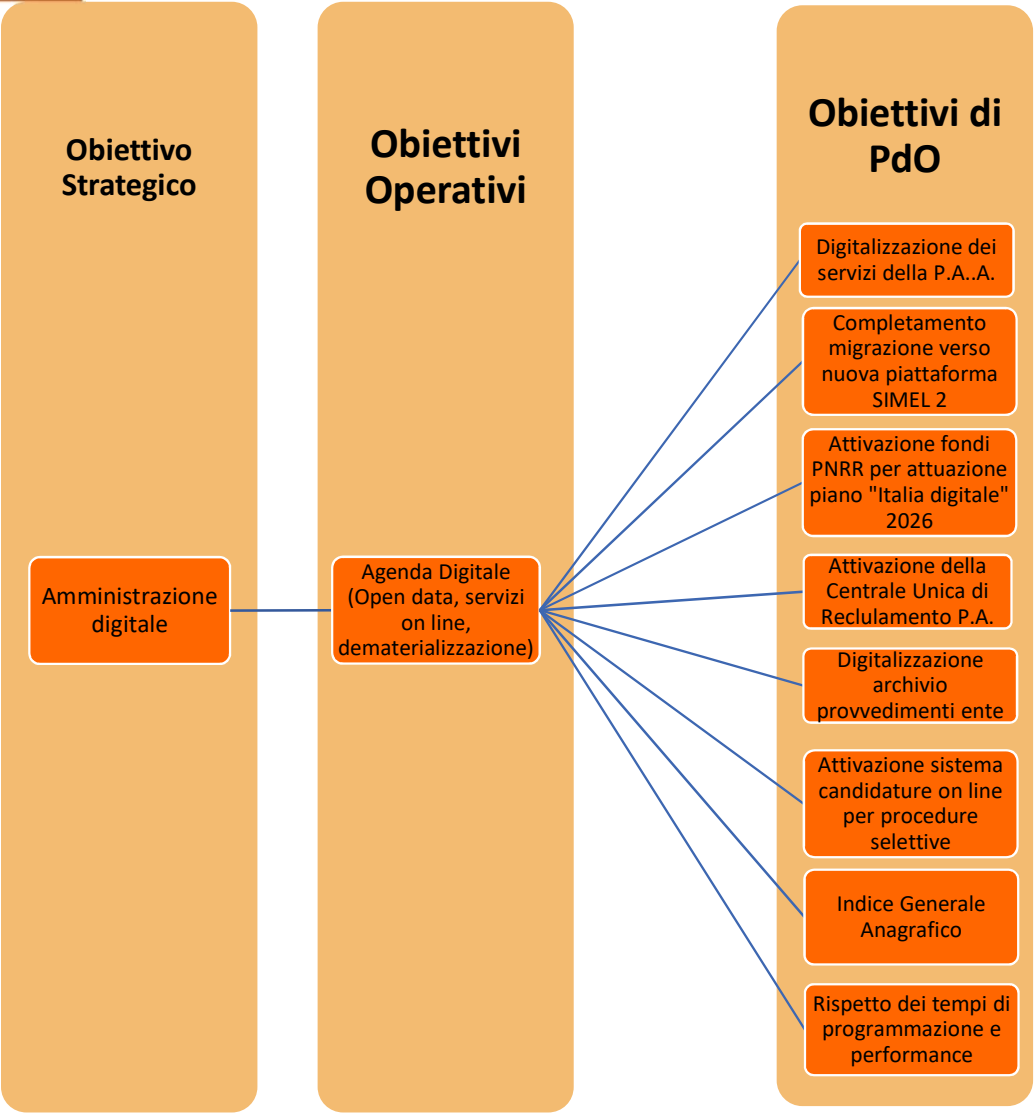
Obiettivo Strategico

Amministrazione digitale

Obiettivi Operativi

Agenda Digitale (Open data, servizi on line, dematerializzazione)

Obiettivi di PdO

Digitalizzazione dei servizi della P.A..A.

Completamento migrazione verso nuova piattaforma SIMEL 2

Attivazione fondi PNRR per attuazione piano "Italia digitale" 2026

Attivazione della Centrale Unica di Reclulamento P.A.

Digitalizzazione archivio provvedimenti ente

Attivazione sistema candidature on line per procedure selettive

Indice Generale Anagrafico

Rispetto dei tempi di programmazione e performance